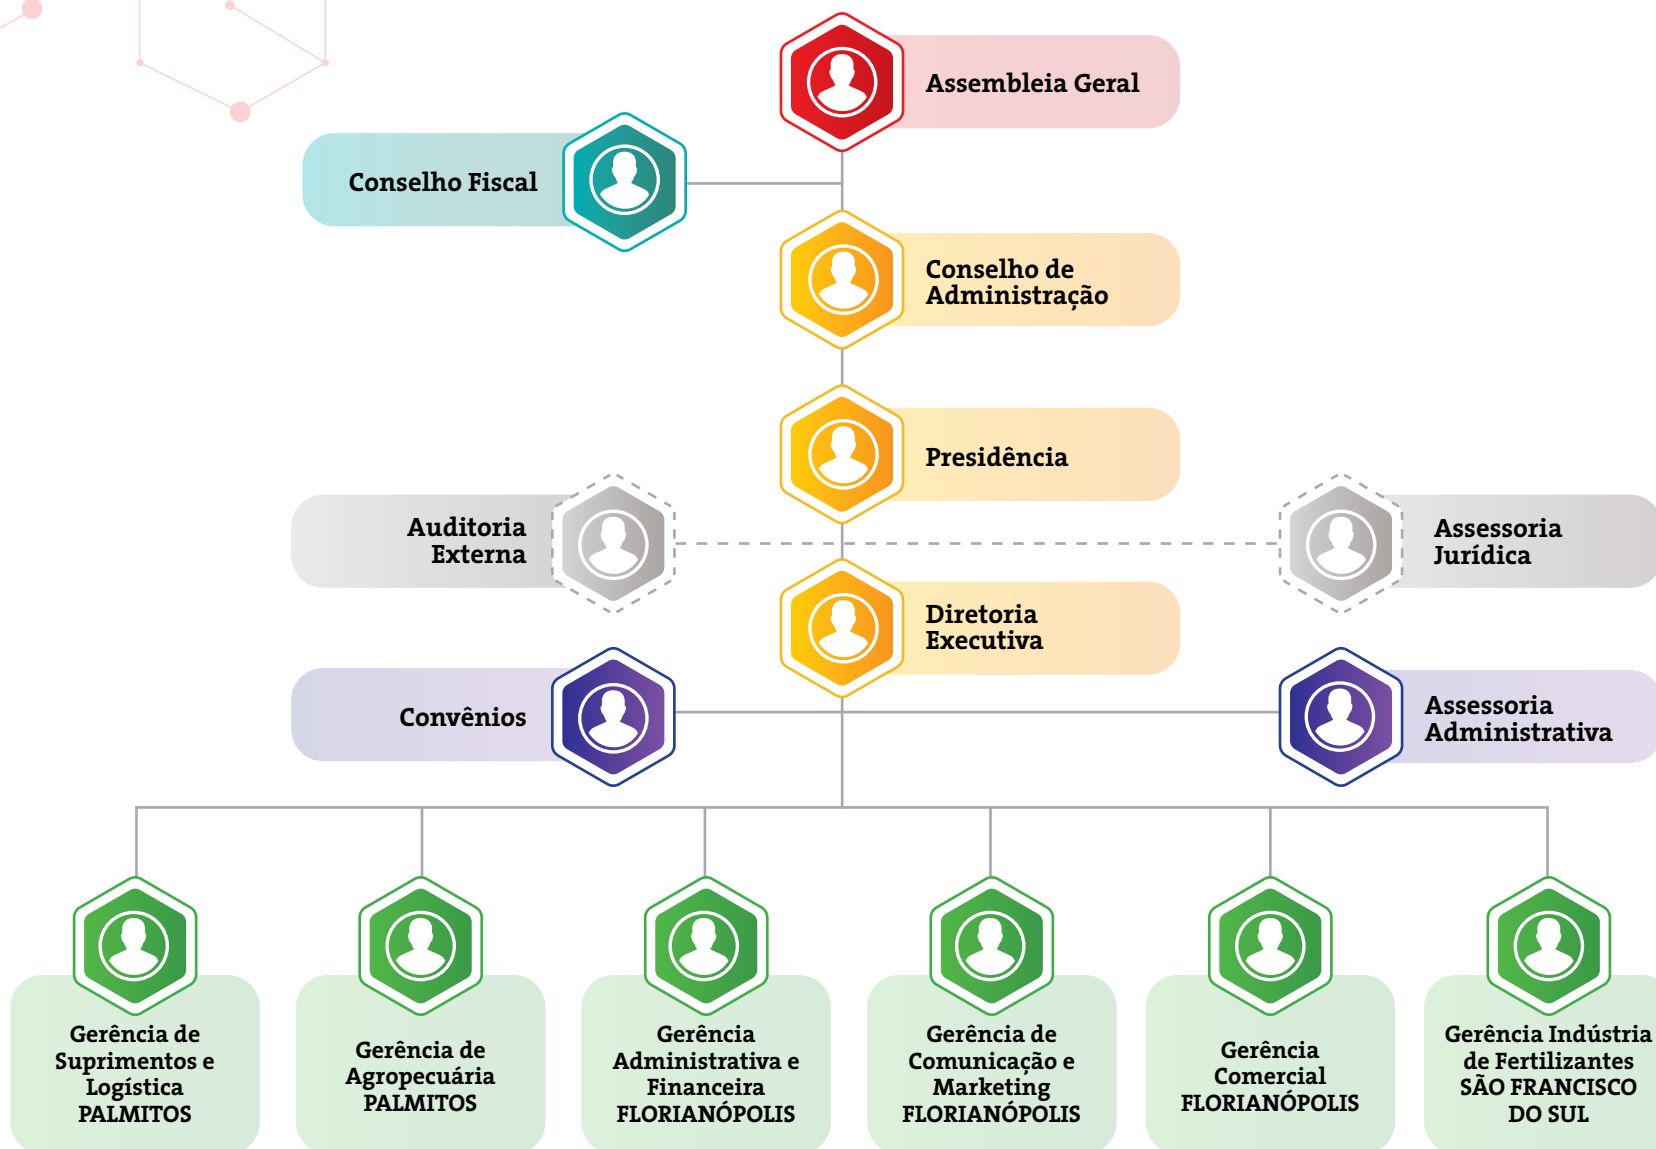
Assembleia Geral

Conselho Fiscal

Conselho de Administração

Presidência

Auditoria Externa

Assessoria Jurídica

Diretoria Executiva

Convênios

Assessoria Administrativa

Gerência de Suprimentos e Logística PALMITOS

Gerência de Agropecuária PALMITOS

Gerência Administrativa e Financeira FLORIANÓPOLIS

Gerência de Comunicação e Marketing FLORIANÓPOLIS

Gerência Comercial FLORIANÓPOLIS

Gerência Indústria de Fertilizantes SÃO FRANCISCO DO SUL